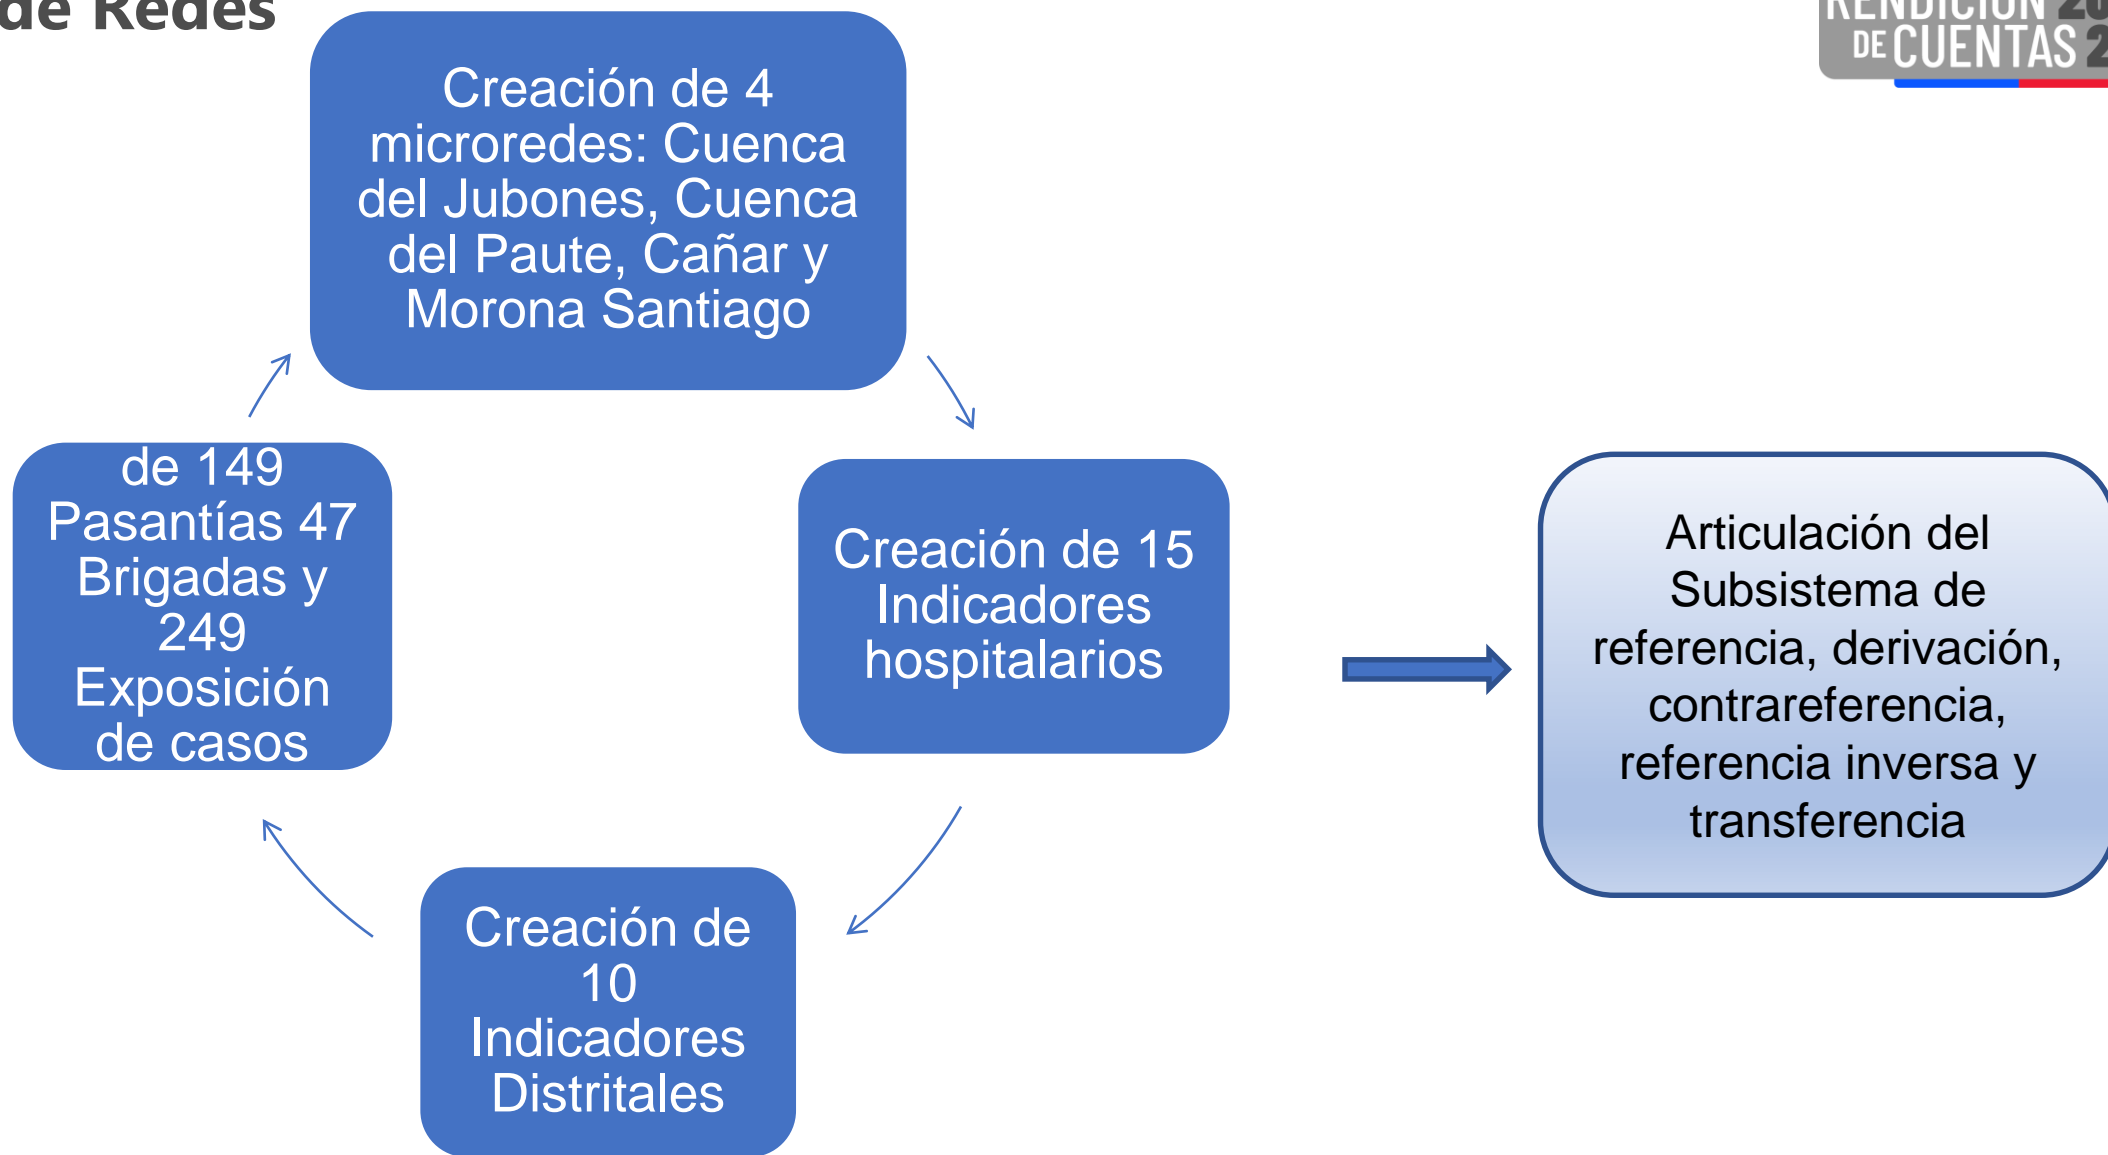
de Redes

RENDICIÓN 2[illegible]
DE CUENTAS 2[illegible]

Creación de 4 microredes: Cuenca del Jubones, Cuenca del Paute, Cañar y Morona Santiago

Creación de 15 Indicadores hospitalarios

Creación de 10 Indicadores Distritales

de 149 Pasantías 47 Brigadas y 249 Exposición de casos

Articulación del Subsistema de referencia, derivación, contrareferencia, referencia inversa y transferencia